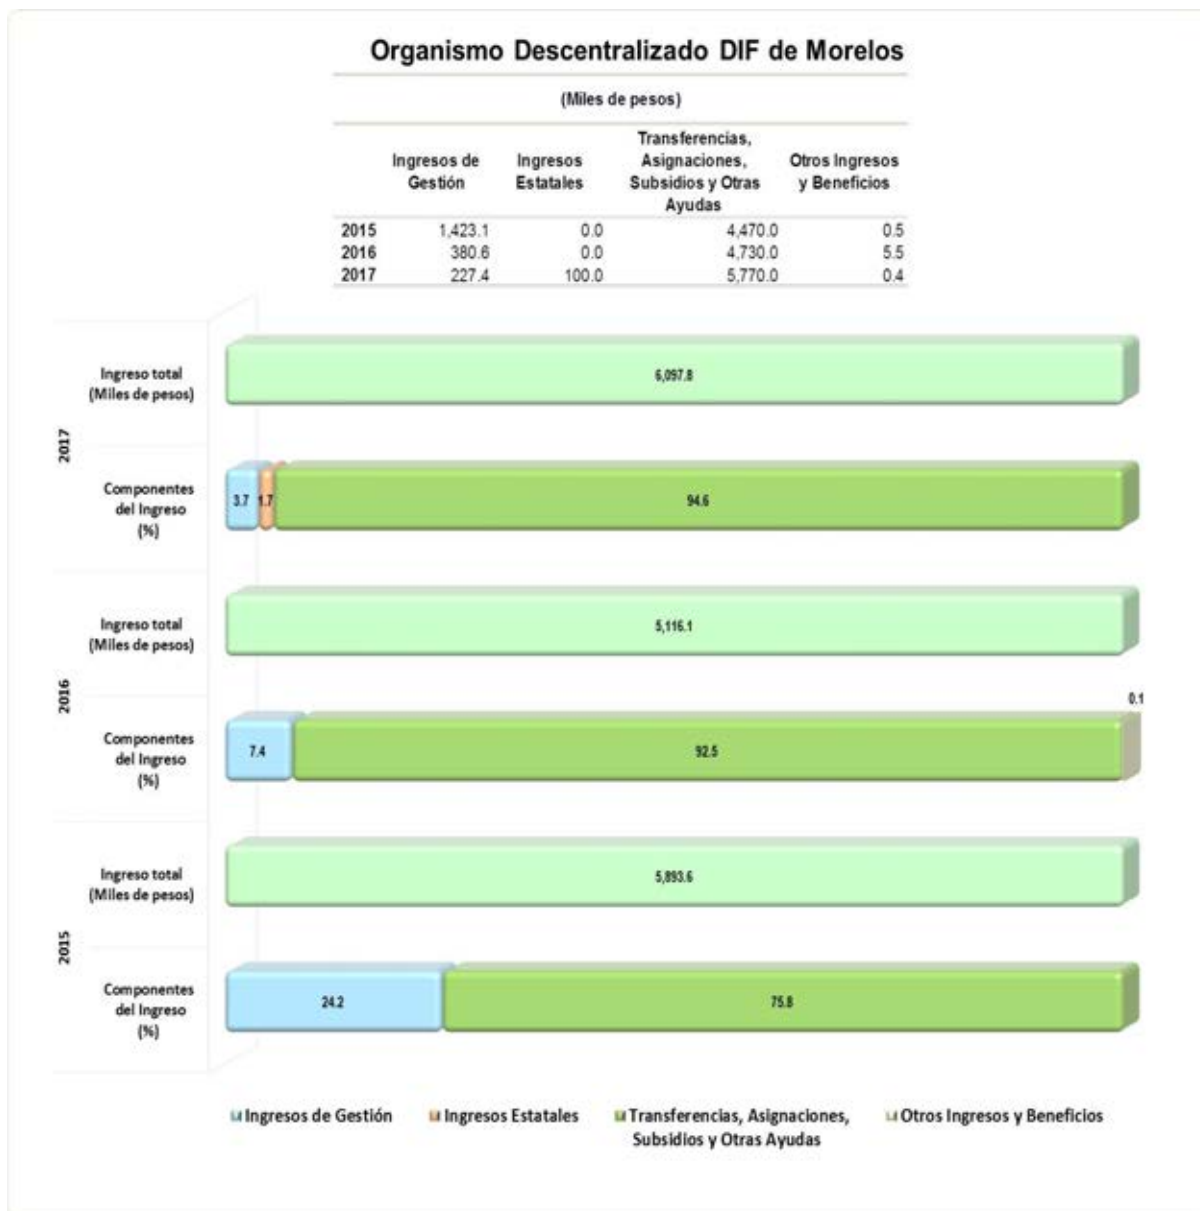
Organismo Descentralizado DIF de Morelos

(Miles de pesos)

| | Ingresos de Gestión | Ingresos Estatales | Transferencias, Asignaciones, Subsidios y Otras Ayudas | Otros Ingresos y Beneficios |
|---|---|---|---|---|
| 2015 | 1,423.1 | 0.0 | 4,470.0 | 0.5 |
| 2016 | 380.6 | 0.0 | 4,730.0 | 5.5 |
| 2017 | 227.4 | 100.0 | 5,770.0 | 0.4 |

2017

Ingreso total (Miles de pesos)

6,097.8

Componentes del Ingreso (%)

3.7 1.7 94.6

2016

Ingreso total (Miles de pesos)

5,116.1

Componentes del Ingreso (%)

7.4 92.5 0.1

2015

Ingreso total (Miles de pesos)

5,893.6

Componentes del Ingreso (%)

24.2 75.8

Ingresos de Gestión Ingresos Estatales Transferencias, Asignaciones, Subsidios y Otras Ayudas Otros Ingresos y Beneficios